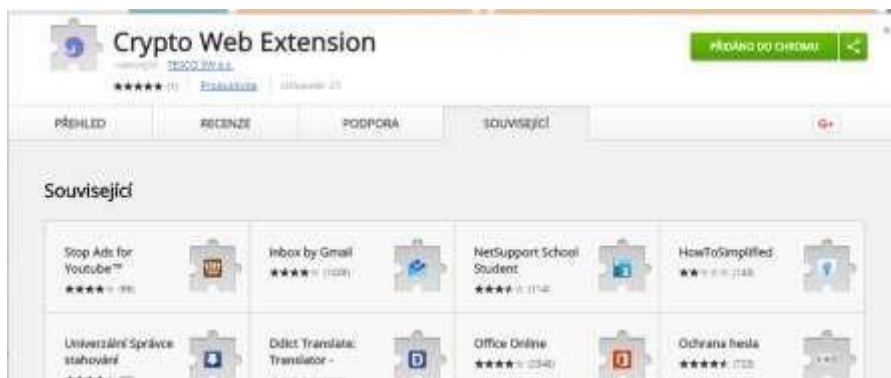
Crypto Web Extension

nabízející: TESCO SW a.s.

★★★★★ (1) | Produktivita | Uživatelé: 23

PŘIDÁNO DO CHROMU

PŘEHLED

RECENZE

PODPORA

SOUVISEJÍCÍ

G+

Související

Stop Ads for Youtube™

★★★★ (99)

Inbox by Gmail

★★★★ (1039)

NetSupport School Student

★★★★ (114)

HowToSimplified

★★ (148)

Univerzální Správce stahování

Ddict Translate: Translator -

Office Online

★★★★ (2040)

Ochrana hesla

★★★★★ (722)